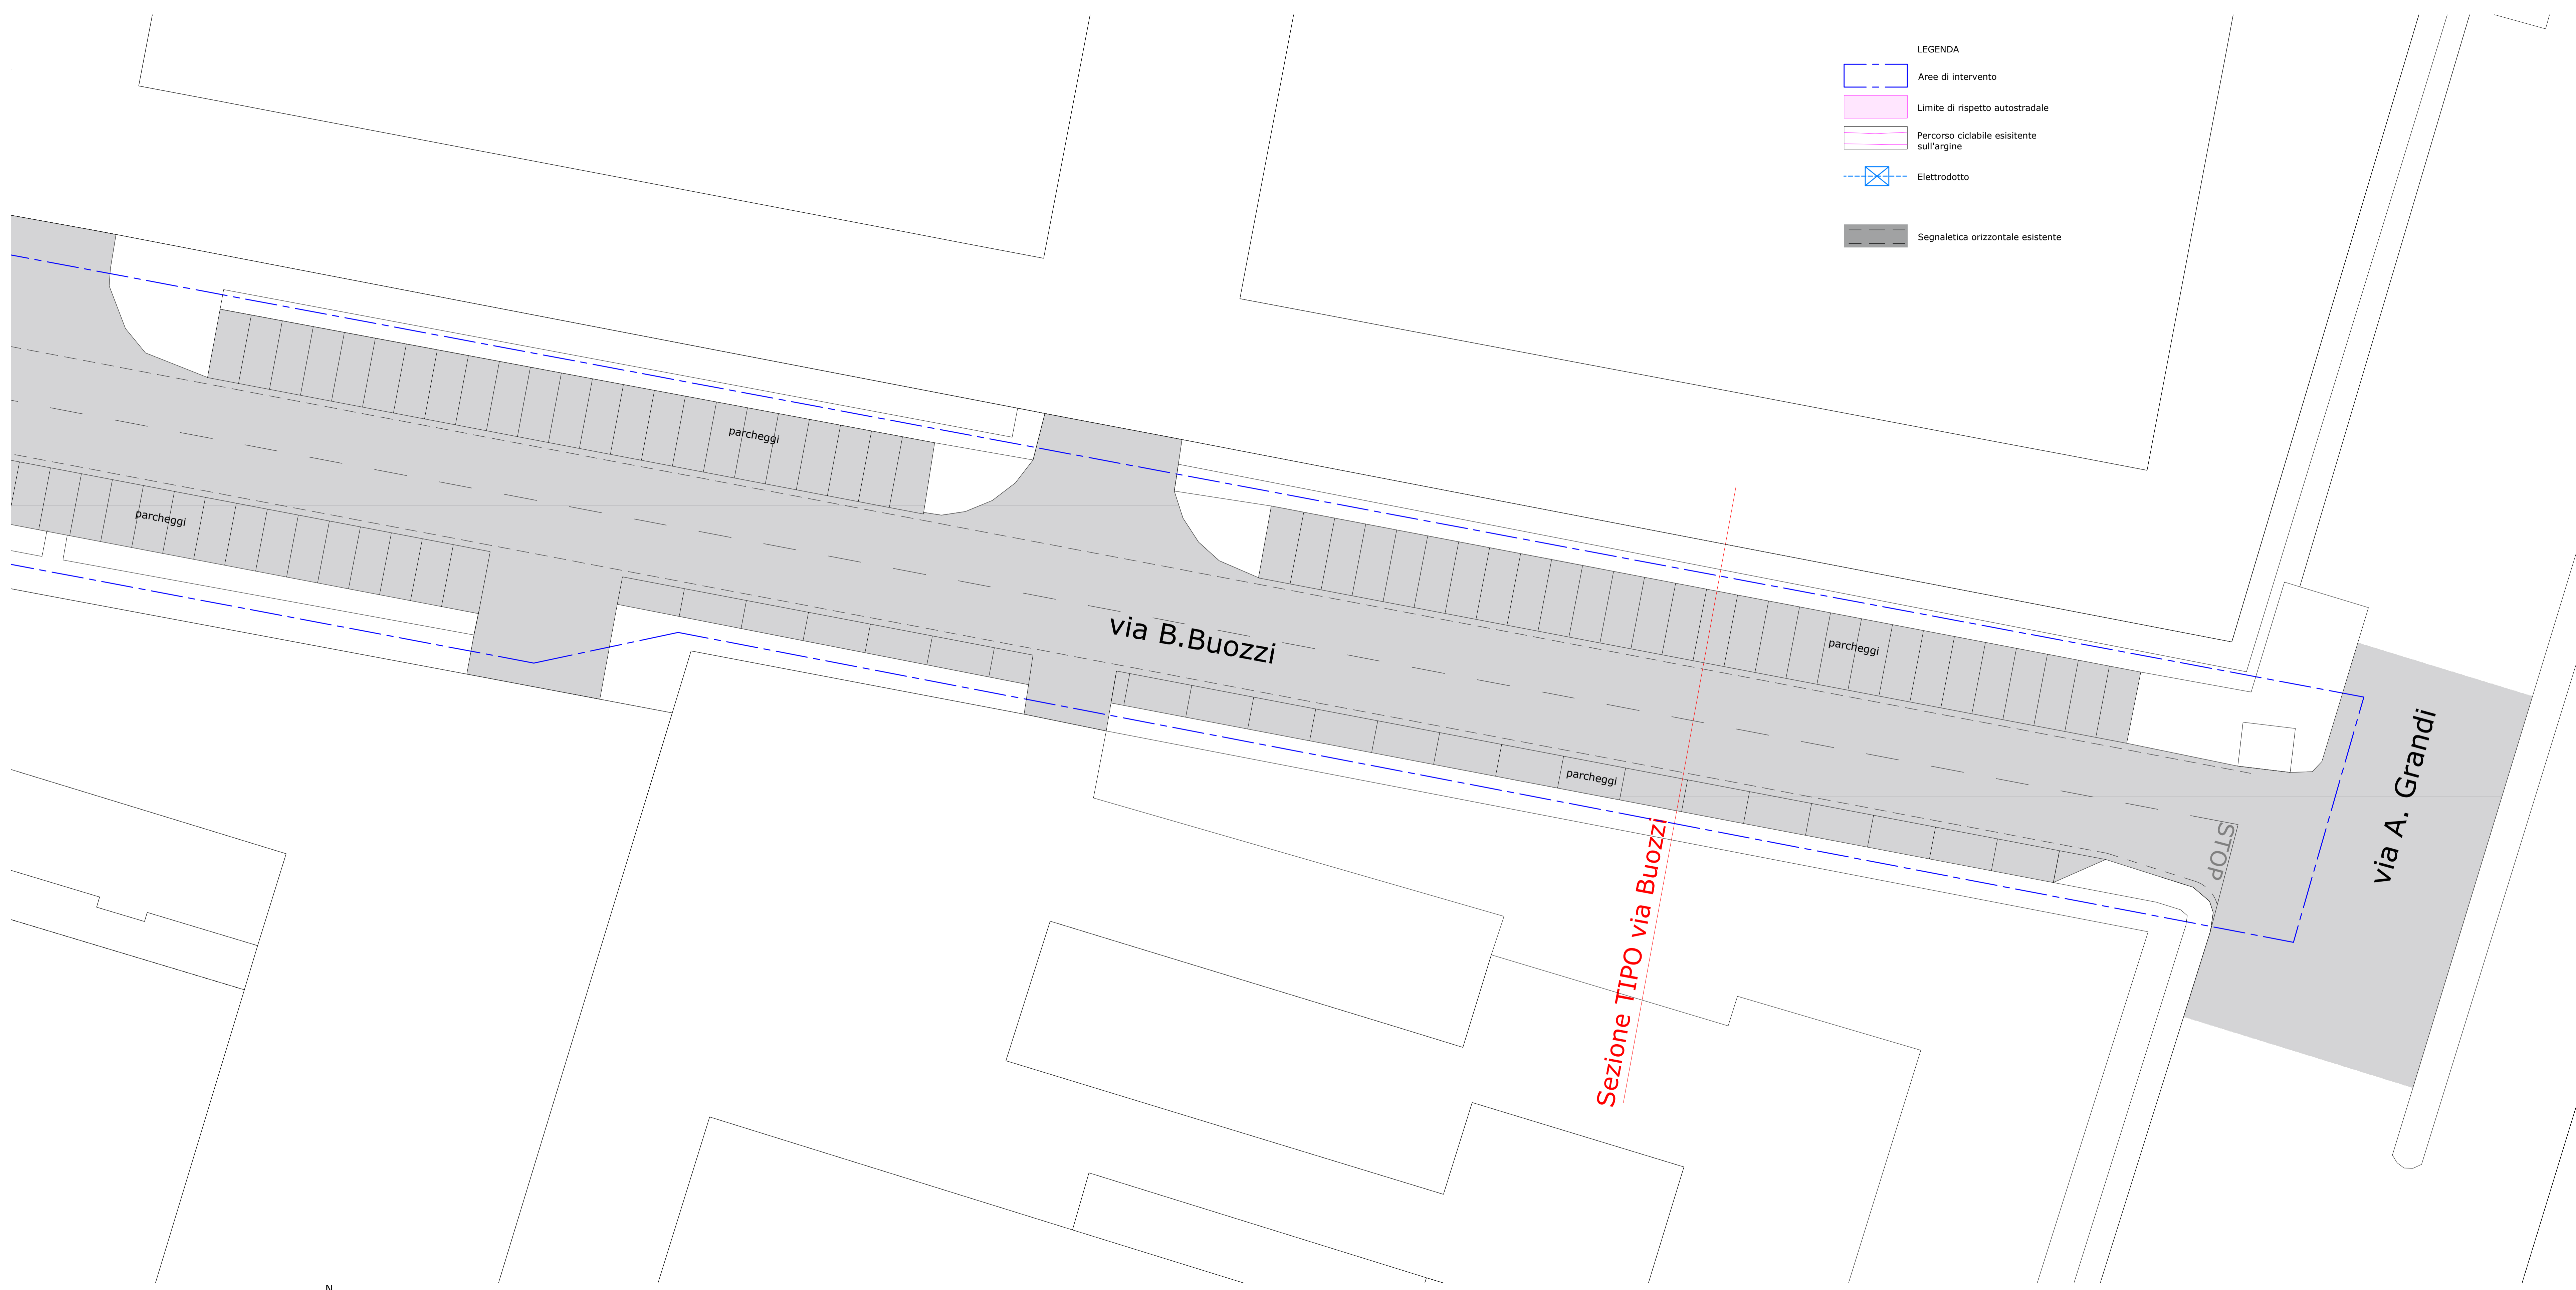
LEGENDA

Aree di intervento

Limite di rispetto autostradale

Percorso ciclabile esisitente sull'argine

Elettrodotto

Segnaletica orizzontale esistente

parcheggi

parcheggi

via B.Buozzi

parcheggi

parcheggi

STOP

via A. Grandi

Sezione TIPO via Buozzi

N